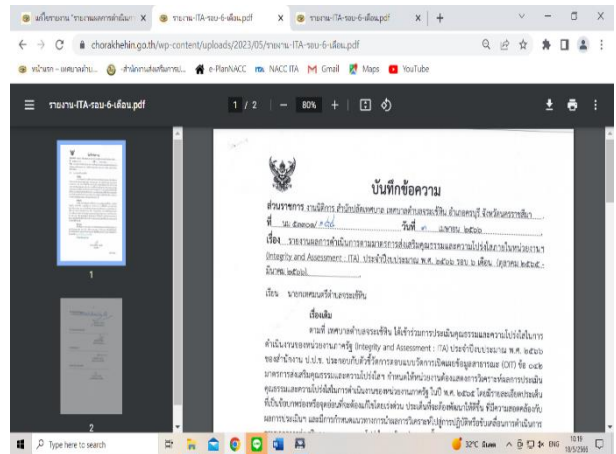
แก้ไขรายงาน "รายงานผลการดำเนินการ X | รายงาน-ITA-รอบ-6-เดือน.pdf X | รายงาน-ITA-รอบ-6-เดือน.pdf X | +

chorakhehin.go.th/wp-content/uploads/2023/05/รายงาน-ITA-รอบ-6-เดือน.pdf

หน้าแรก - แผนงานอำเ... | สำนักงานส่งเสริมการป... | e-PlanNACC | NACC ITA | Gmail | Maps | YouTube

รายงาน-ITA-รอบ-6-เดือน.pdf | 1 / 2 | — 80% + |

บันทึกข้อความ

ส่วนราชการ งานนิติการ สำนักปลัดเทศบาล เทศบาลตำบลจระเข้หิน อำเภอครบุรี จังหวัดนครราชสีมา

ที่ นม ๕๒๑๐๑/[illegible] วันที่ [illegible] เมษายน ๒๕๖๖

เรื่อง รายงานผลการดำเนินการตามมาตรการส่งเสริมคุณธรรมและความโปร่งใสภายในหน่วยงาน (Integrity and Assessment : ITA) ประจำปีงบประมาณ พ.ศ. ๒๕๖๖ รอบ ๖ เดือน (ตุลาคม ๒๕๖๕ - มีนาคม ๒๕๖๖)

เรียน นายกเทศมนตรีตำบลจระเข้หิน

เรื่องเดิม

ตามที่ เทศบาลตำบลจระเข้หิน ได้เข้าร่วมการประเมินคุณธรรมและความโปร่งใสในการดำเนินงานของหน่วยงานภาครัฐ (Integrity and Assessment : ITA) ประจำปีงบประมาณ พ.ศ. ๒๕๖๖ ของสำนักงาน ป.ป.ช. ประกอบกับตัวชี้วัดการเปิดเผยข้อมูลสาธารณะ (OIT) ข้อ ๐๔ มาตรการส่งเสริมคุณธรรมและความโปร่งใส กำหนดให้หน่วยงานต้องแสดงการวิเคราะห์ผลการประเมินคุณธรรมและความโปร่งใสในการดำเนินงานของหน่วยงานภาครัฐ ในปี พ.ศ. ๒๕๖๕ โดยมีรายละเอียดประเด็นที่เป็นข้อบกพร่องหรือจุดอ่อนที่จะต้องแก้ไขโดยเร่งด่วน ประเด็นที่ต้องพัฒนาให้ดีขึ้น ที่มีความสอดคล้องกับผลการประเมิน และมีการกำหนดแนวทางการนำผลการวิเคราะห์ไปสู่การปฏิบัติหรือขั้นตอนการดำเนินการ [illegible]

1

2

Type here to search

32°C มีแดด ENG 10:11 10/5/2566